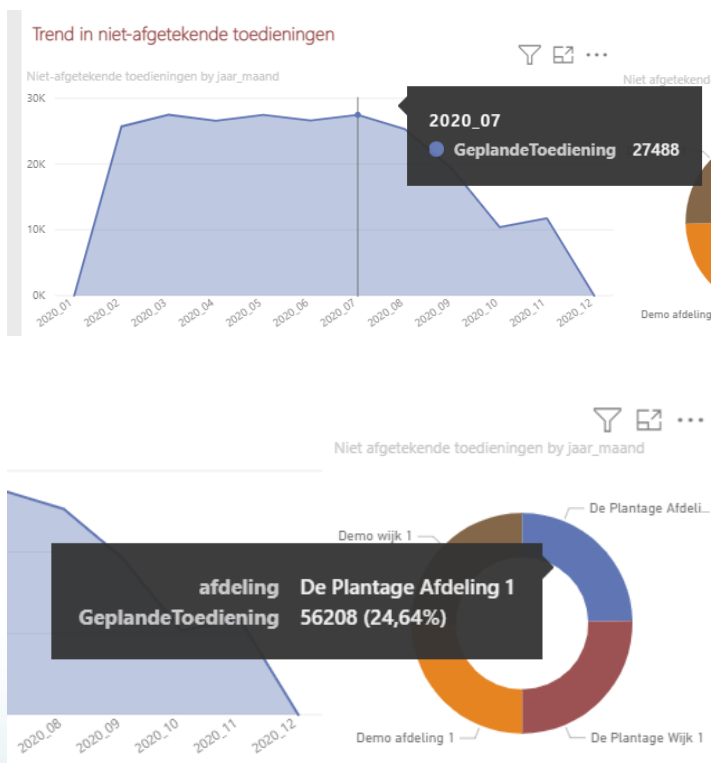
Trend in niet-afgetekende toedieningen

Niet-afgetekende toedieningen by jaar_maand

Niet afgetek

30K
20K
10K
0K

2020_01 2020_02 2020_03 2020_04 2020_05 2020_06 2020_07 2020_08 2020_09 2020_10 2020_11 2020_12

2020_07
GeplandeToediening 27488

Demo afdeling

Niet afgetekende toedieningen by jaar_maand

De Plantage Afdeli...
Demo wijk 1

afdeling De Plantage Afdeling 1
GeplandeToediening 56208 (24,64%)

2020_08 2020_09 2020_10 2020_11 2020_12

Demo afdeling 1
De Plantage Wijk 1